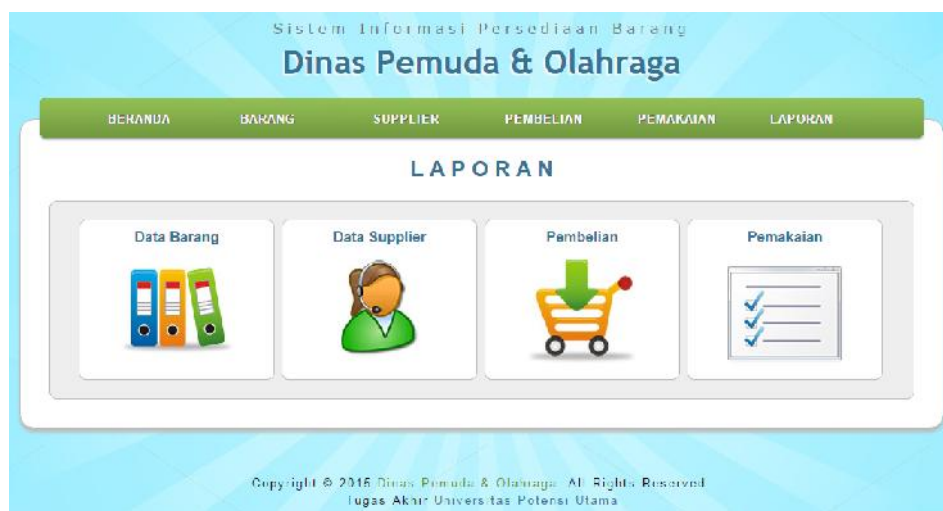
Sistem Informasi Persediaan Barang
Dinas Pemuda & Olahraga

BERANDA BARANG SUPPLIER PEMBELIAN PEMAKAIAN LAPORAN

LAPORAN

Data Barang

Data Supplier

Pembelian

Pemakaian

Copyright © 2016 Dinas Pemuda & Olahraga. All Rights Reserved
Tugas Akhir Universitas Potensi Utama